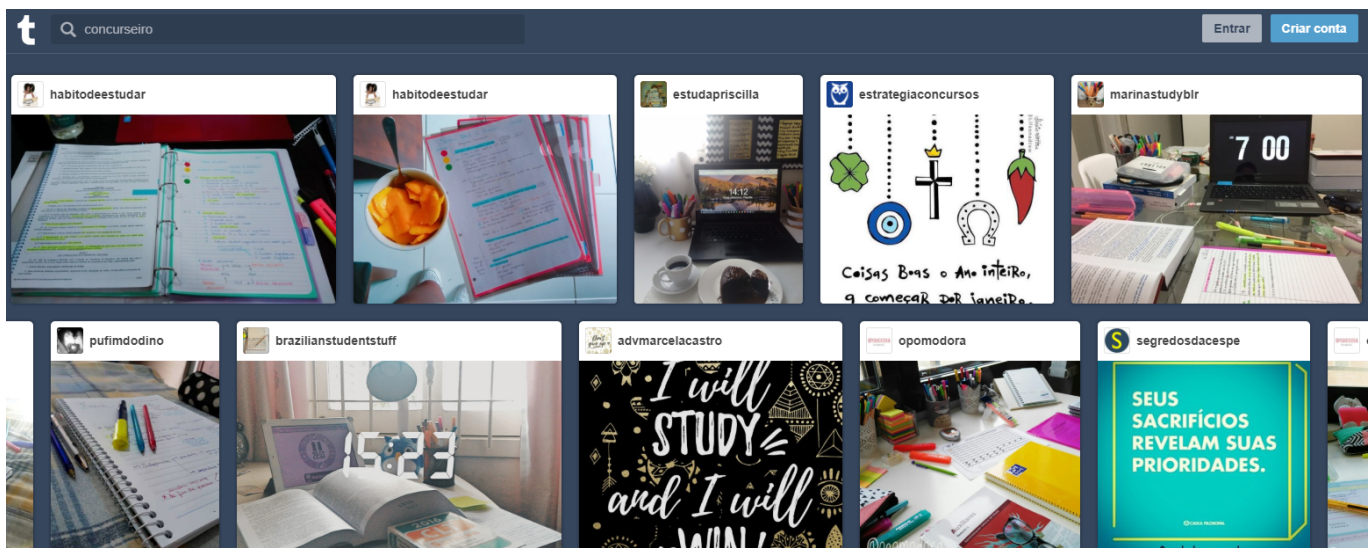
t concurseiro

Entrar Criar conta

habitodeestudar

habitodeestudar

estudapriscilla

14:12

estrategiaconcursos

Coisas Boas o Ano inteiro, a começar por janeiro.

marinastudyblr

7 00

pufimdodino

brazilianstudentstuff

15:23

advmarcelacastro

I will STUDY and I will WIN

opomodora

segredosdacespe

SEUS SACRIFÍCIOS REVELAM SUAS PRIORIDADES.